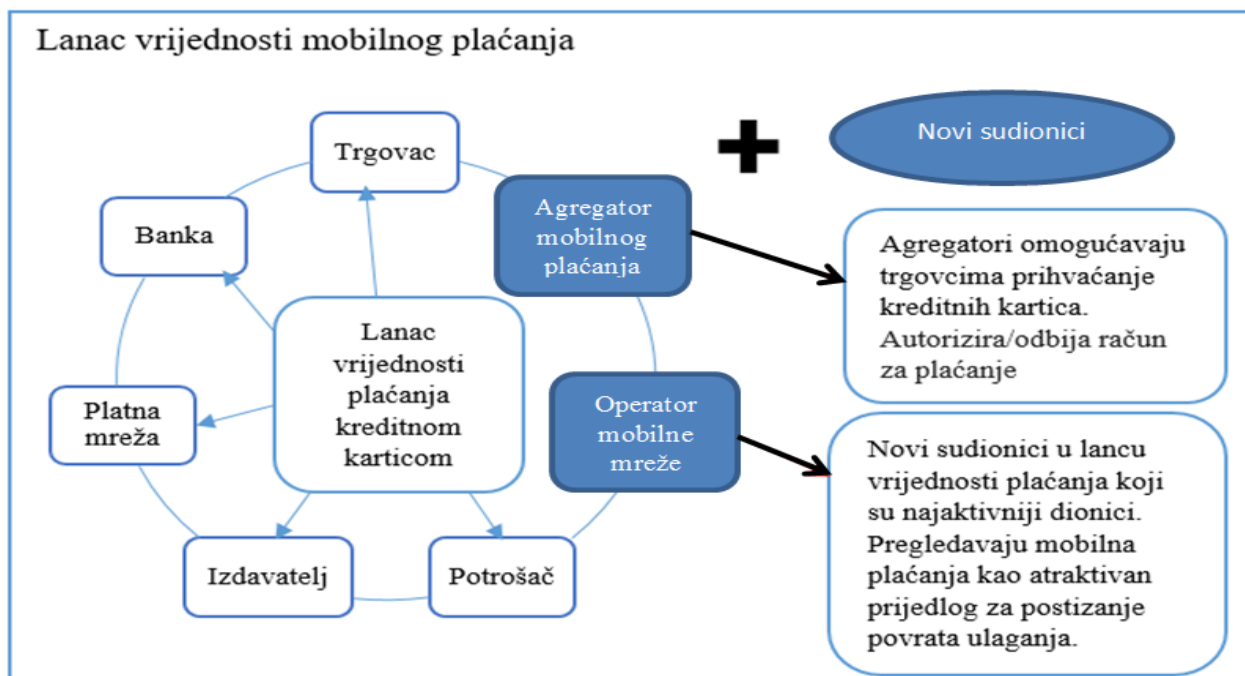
Lanac vrijednosti mobilnog plaćanja

Trgovac

Banka

Lanac vrijednosti plaćanja kreditnom karticom

Platna mreža

Izdavatelj

Potrošač

Agregator mobilnog plaćanja

Operator mobilne mreže

Novi sudionici

Agregatori omogućavaju trgovcima prihvaćanje kreditnih kartica. Autorizira/odbija račun za plaćanje

Novi sudionici u lancu vrijednosti plaćanja koji su najaktivniji dionici. Pregledavaju mobilna plaćanja kao atraktivan prijedlog za postizanje povrata ulaganja.